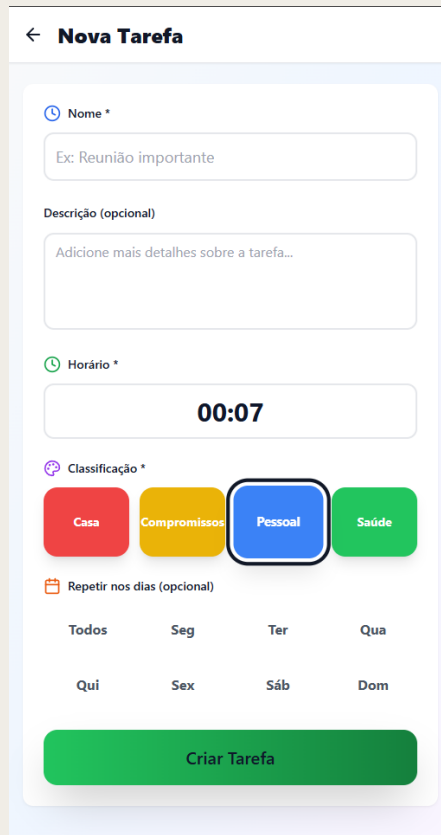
← Nova Tarefa

Nome *

Ex: Reunião importante

Descrição (opcional)

Adicione mais detalhes sobre a tarefa...

Horário *

00:07

Classificação *

Casa

Compromissos

Pessoal

Saúde

Repetir nos dias (opcional)

Todos

Seg

Ter

Qua

Qui

Sex

Sáb

Dom

Criar Tarefa